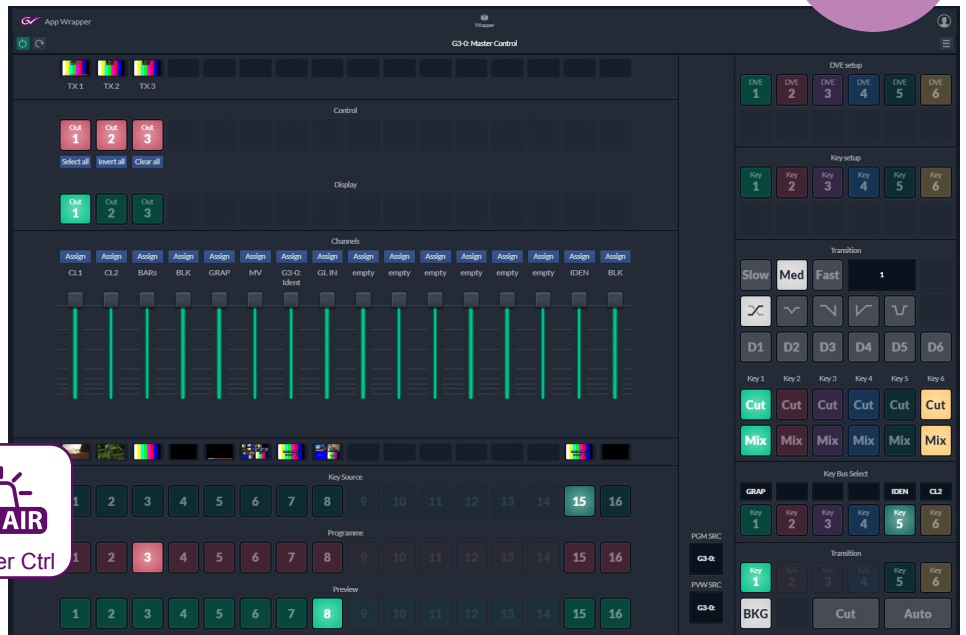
App Wrapper

Wrapper

G3-0: Master Control

TX 1 TX 2 TX 3

Control

Out 1 Out 2 Out 3

Select all Invert all Clear all

Display

Out 1 Out 2 Out 3

Channels

| Assign | Assign | Assign | Assign | Assign | Assign | Assign | Assign | Assign | Assign | Assign | Assign | Assign | Assign | Assign | Assign |
|---|---|---|---|---|---|---|---|---|---|---|---|---|---|---|---|
| CL1 | CL2 | BARs | BLK | GRAP | MV | G3-0: Ident | GL IN | empty | empty | empty | empty | empty | empty | IDEN | BLK |

AIR

er Ctrl

Key Source

1 2 3 4 5 6 7 8 9 10 11 12 13 14 15 16

Programme

1 2 3 4 5 6 7 8 9 10 11 12 13 14 15 16

Preview

1 2 3 4 5 6 7 8 9 10 11 12 13 14 15 16

PGM SRC

G3-0:

PVW SRC

G3-0:

DVE setup

DVE 1 DVE 2 DVE 3 DVE 4 DVE 5 DVE 6

Key setup

Key 1 Key 2 Key 3 Key 4 Key 5 Key 6

Transition

Slow Med Fast 1

D1 D2 D3 D4 D5 D6

Key 1 Key 2 Key 3 Key 4 Key 5 Key 6

Cut Cut Cut Cut Cut Cut

Mix Mix Mix Mix Mix Mix

Key Bus Select

GRAP IDEN CL2

Key 1 Key 2 Key 3 Key 4 Key 5 Key 6

Transition

Key 1 Key 2 Key 3 Key 4 Key 5 Key 6

BKG Cut Auto